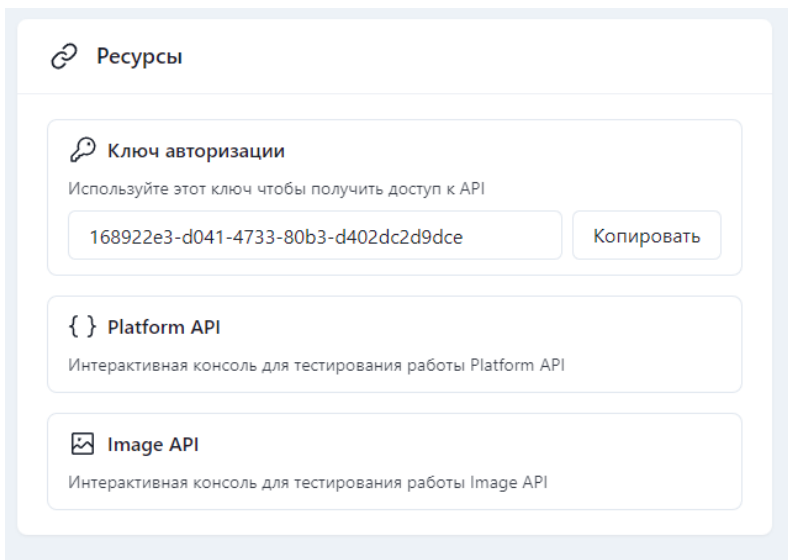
Ресурсы

Ключ авторизации

Используйте этот ключ чтобы получить доступ к API

168922e3-d041-4733-80b3-d402dc2d9dce

Копировать

{ } Platform API

Интерактивная консоль для тестирования работы Platform API

Image API

Интерактивная консоль для тестирования работы Image API